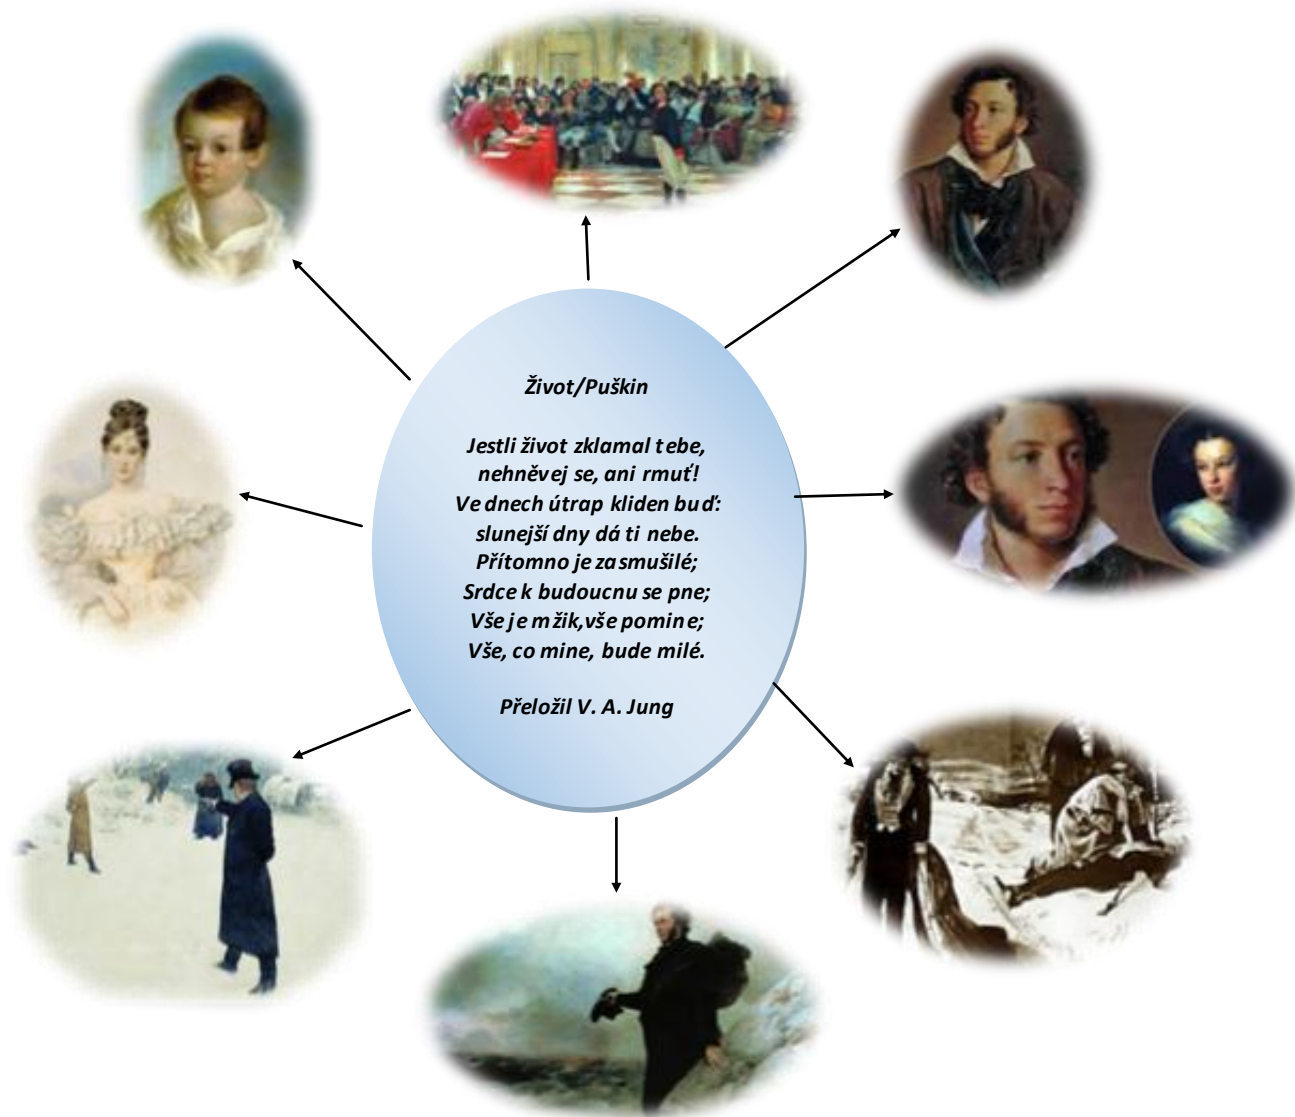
Život/Puškin

Jestli život zklamal tebe,
nehněvej se, ani rmuť!
Ve dnech útrap kliden buď:
slunejší dny dá ti nebe.
Přítomno je zasmušilé;
Srdce k budoucnu se pne;
Vše je mžik, vše pomine;
Vše, co mine, bude milé.

Přeložil V. A. Jung